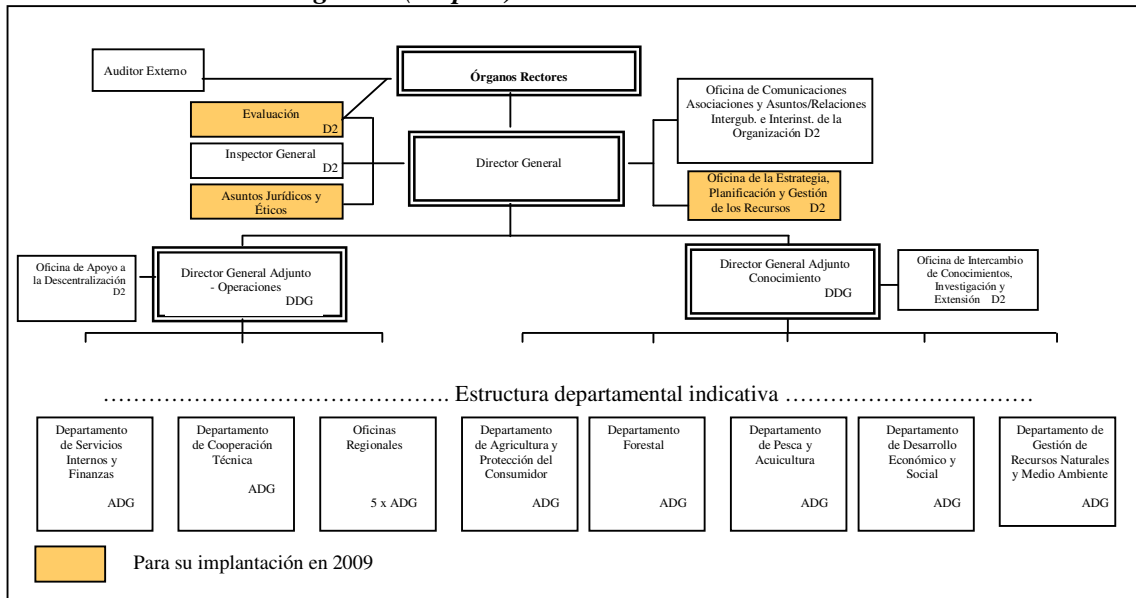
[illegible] (sup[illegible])

Auditor Externo

Órganos Rectores

Evaluación D2

Inspector General D2

Asuntos Jurídicos y Éticos

Director General

Oficina de Comunicaciones Asociaciones y Asuntos/Relaciones Intergub. e Interinst. de la Organización D2

Oficina de la Estrategia, Planificación y Gestión de los Recursos D2

Oficina de Apoyo a la Descentralización D2

Director General Adjunto - Operaciones DDG

Director General Adjunto Conocimiento DDG

Oficina de Intercambio de Conocimientos, Investigación y Extensión D2

……………………………………. Estructura departamental indicativa ……………………………

Departamento de Servicios Internos y Finanzas ADG

Departamento de Cooperación Técnica ADG

Oficinas Regionales 5 x ADG

Departamento de Agricultura y Protección del Consumidor ADG

Departamento Forestal ADG

Departamento de Pesca y Acuicultura ADG

Departamento de Desarrollo Económico y Social ADG

Departamento de Gestión de Recursos Naturales y Medio Ambiente ADG

Para su implantación en 2009